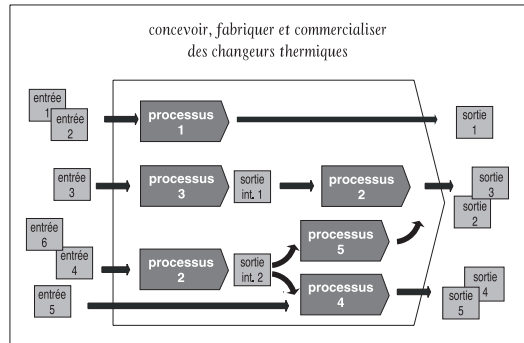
concevoir, fabriquer et commercialiser des changeurs thermiques

entrée 1
entrée 2
processus 1
sortie 1

entrée 3
processus 3
sortie int. 1
processus 2
sortie 3
sortie 2

entrée 6
entrée 4
processus 2
sortie int. 2
processus 5
processus 4
entrée 5
sortie 4
sortie 5